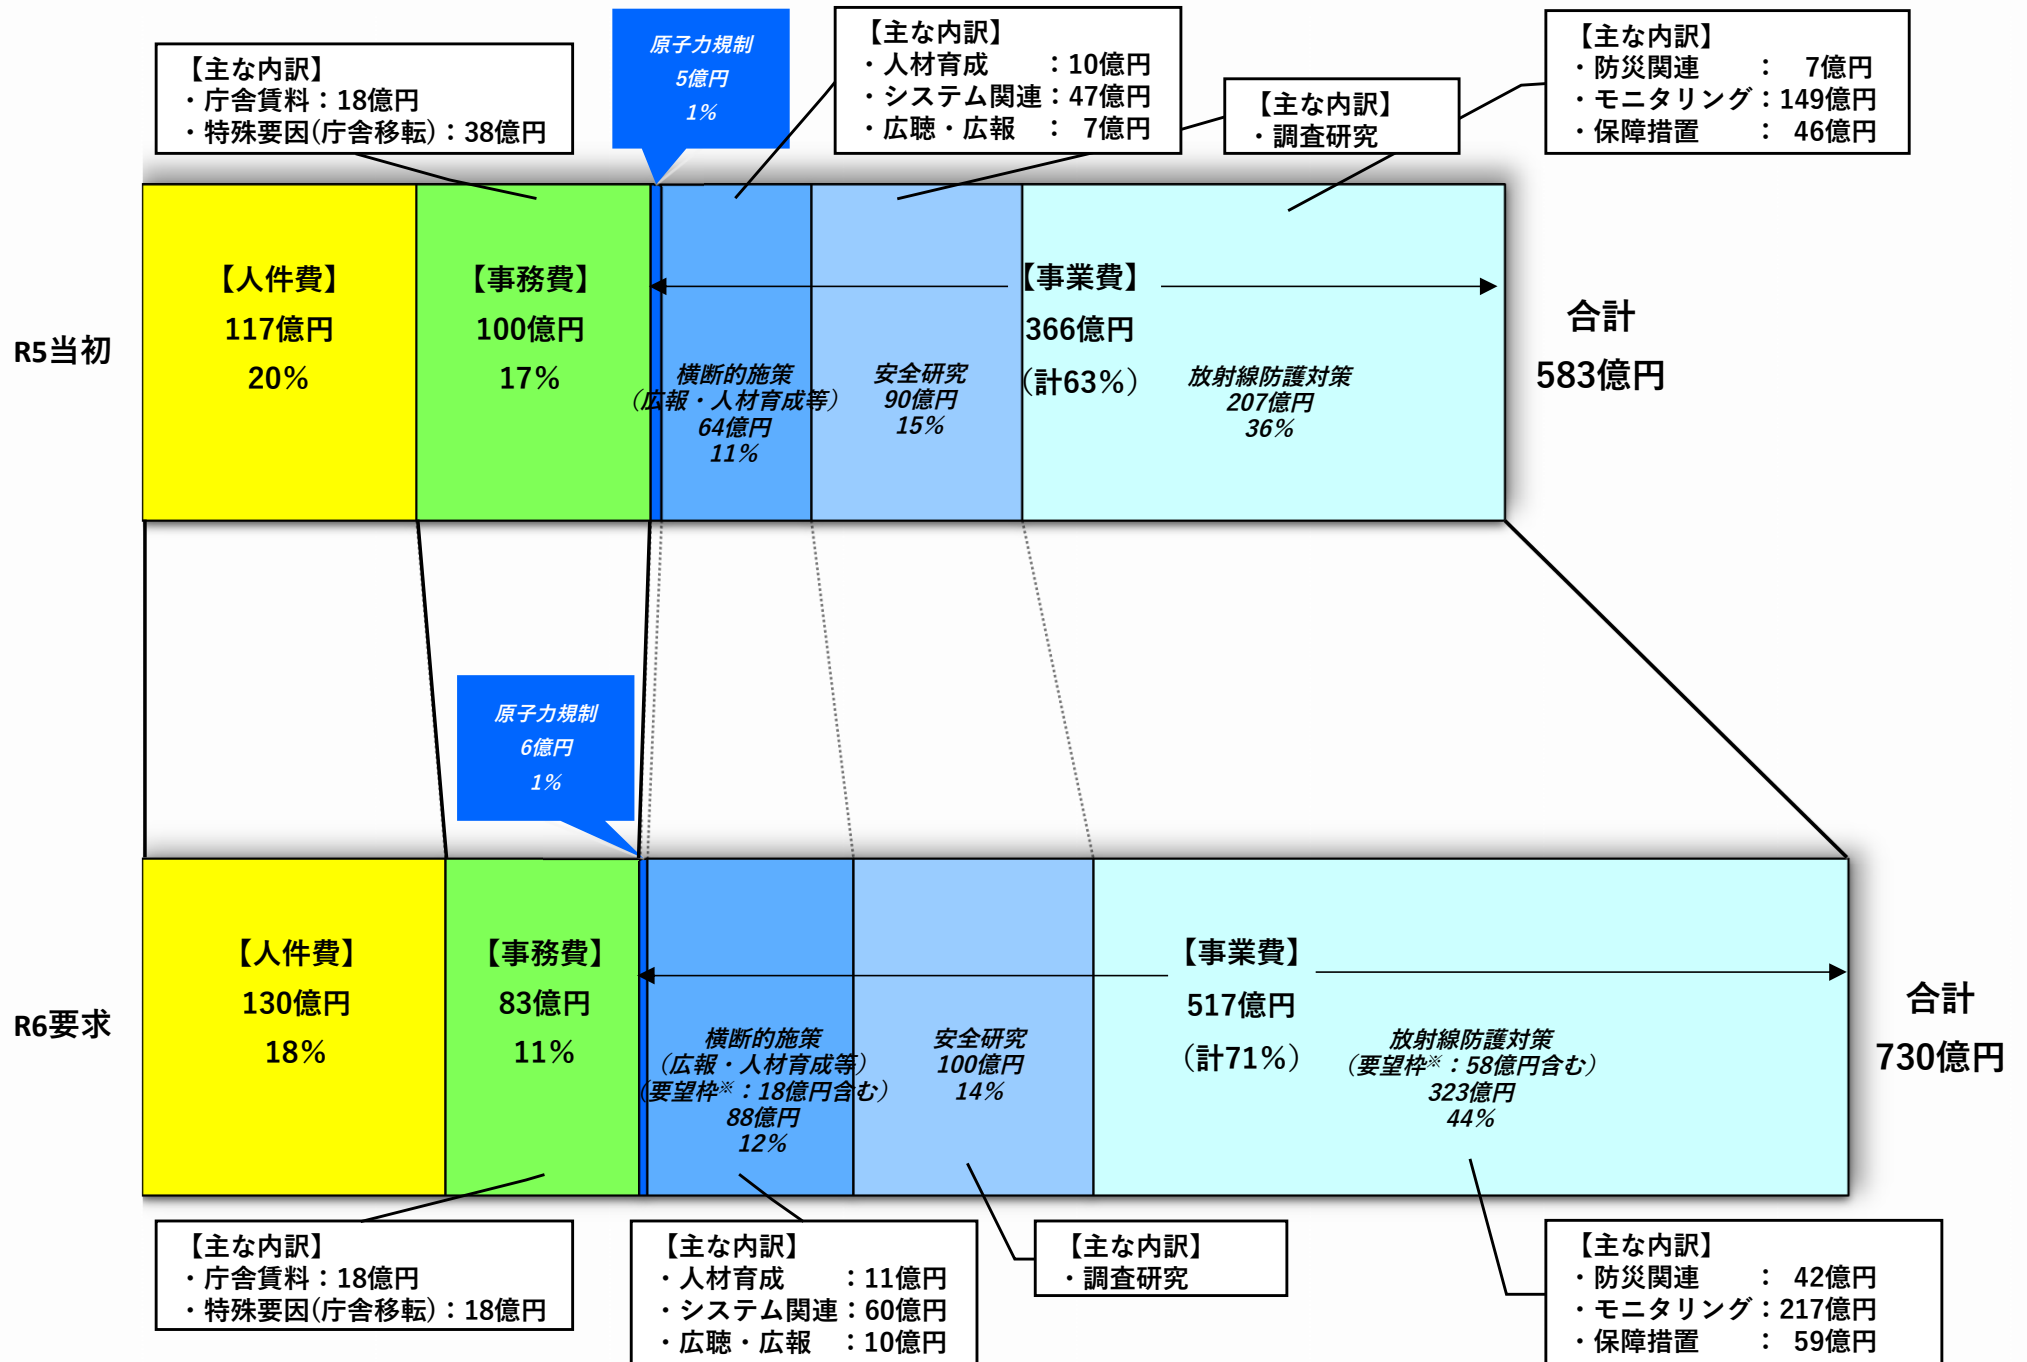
【主な内訳】
・庁舎賃料：18億円
・特殊要因(庁舎移転)：38億円

原子力規制
5億円
1%

【主な内訳】
・人材育成 ：10億円
・システム関連：47億円
・広聴・広報 ： 7億円

【主な内訳】
・調査研究

【主な内訳】
・防災関連 ： 7億円
・モニタリング：149億円
・保障措置 ： 46億円

R5当初

【人件費】
117億円
20%

【事務費】
100億円
17%

【事業費】
366億円
(計63%)

横断的施策
(広報・人材育成等)
64億円
11%

安全研究
90億円
15%

放射線防護対策
207億円
36%

合計
583億円

原子力規制
6億円
1%

R6要求

【人件費】
130億円
18%

【事務費】
83億円
11%

【事業費】
517億円
(計71%)

横断的施策
(広報・人材育成等)
(要望枠※：18億円含む)
88億円
12%

安全研究
100億円
14%

放射線防護対策
(要望枠※：58億円含む)
323億円
44%

合計
730億円

【主な内訳】
・庁舎賃料：18億円
・特殊要因(庁舎移転)：18億円

【主な内訳】
・人材育成 ：11億円
・システム関連：60億円
・広聴・広報 ：10億円

【主な内訳】
・調査研究

【主な内訳】
・防災関連 ： 42億円
・モニタリング：217億円
・保障措置 ： 59億円